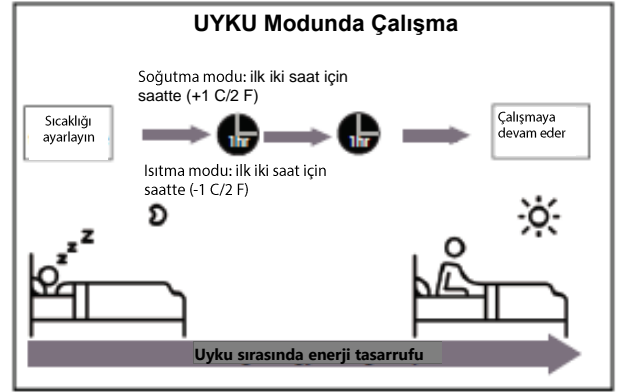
UYKU Modunda Çalışma

Soğutma modu: ilk iki saat için saatte (+1 C/2 F)

Sıcaklığı ayarlayın

1hr

1hr

Çalışmaya devam eder

Isıtma modu: ilk iki saat için saatte (-1 C/2 F)

Z Z Z

Uyku sırasında enerji tasarrufu